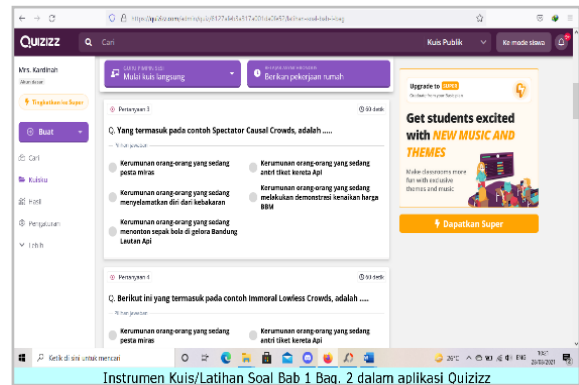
https://quizizz.com/admin/quiz/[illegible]

Quizizz Cari Kuis Publik Ke mode siswa

Mrs. Kantinah
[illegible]
Tingkatkan ke Super

Buat

Cari
Kuis
Hasil
Pengaturan
Lebih

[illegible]
Mulai kuis langsung

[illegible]
Berikan pekerjaan rumah

Pertanyaan 3 30 detik

Q. Yang termasuk pada contoh Spectator Causal Crowds, adalah .....

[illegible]

Kerumunan orang-orang yang sedang pesta miras
Kerumunan orang-orang yang sedang antri tiket kereta Api
Kerumunan orang-orang yang sedang menyelamatkan diri dari kebakaran
Kerumunan orang-orang yang sedang melakukan demonstrasi kenaikan harga BBM
Kerumunan orang-orang yang sedang menonton sepak bola di gelora Bandung Lautan Api

Pertanyaan 4 30 detik

Q. Berikut ini yang termasuk pada contoh Immoral Lowless Crowds, adalah .....

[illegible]

Kerumunan orang-orang yang sedang pesta miras
Kerumunan orang-orang yang sedang antri tiket kereta Api

Upgrade to SUPER
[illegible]

Get students excited with NEW MUSIC AND THEMES

Make classrooms more fun with exclusive themes and music

Dapatkan Super

Ketik di sini untuk mencari
20°C ENG 20/03/2021

Instrumen Kuis/Latihan Soal Bab 1 Bag. 2 dalam aplikasi Quizizz